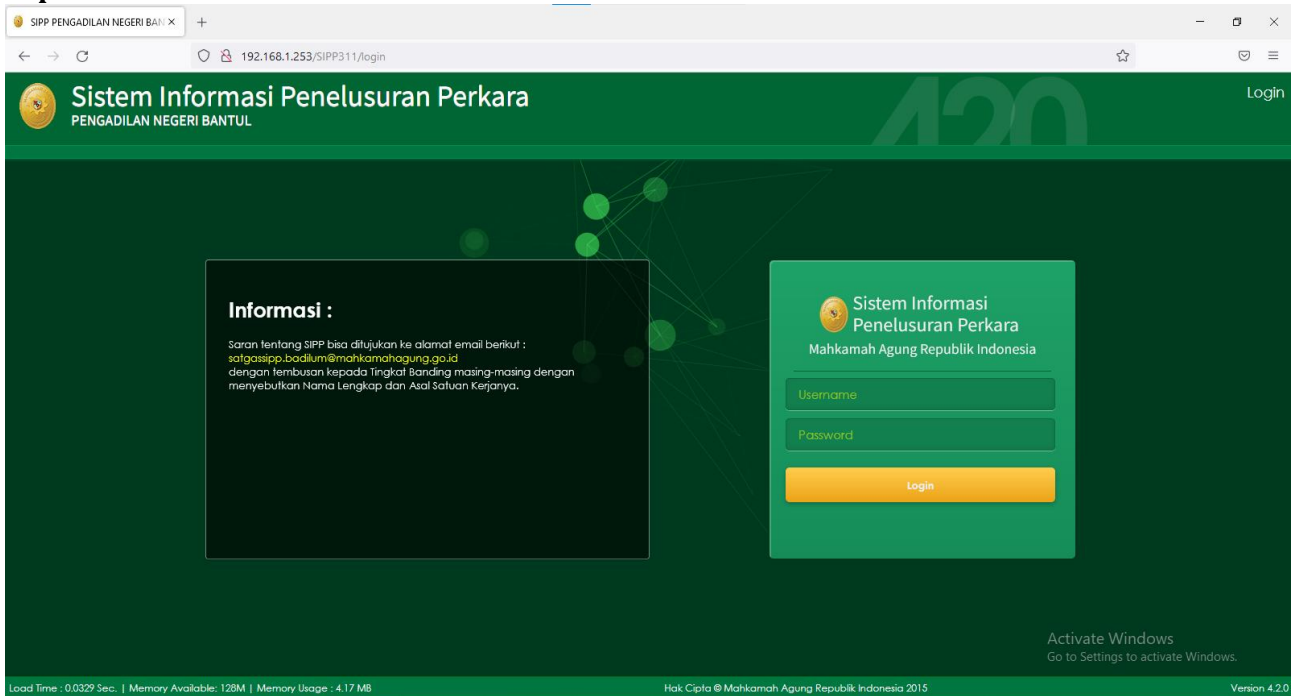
SIPP PENGADILAN NEGERI BAN ×
+
192.168.1.253/SIPP311/login

Sistem Informasi Penelusuran Perkara
PENGADILAN NEGERI BANTUL

Login

420

Informasi :

Saran tentang SIPP bisa ditujukan ke alamat email berikut :
satgassipp.badilum@mahkamahagung.go.id
dengan tembusan kepada Tingkat Banding masing-masing dengan menyebutkan Nama Lengkap dan Asal Satuan Kerjanya.

Sistem Informasi Penelusuran Perkara
Mahkamah Agung Republik Indonesia

Username
Password
Login

Activate Windows
Go to Settings to activate Windows.

Load Time : 0.0329 Sec. | Memory Available: 128M | Memory Usage : 4.17 MB
Hak Cipta © Mahkamah Agung Republik Indonesia 2015
Version 4.2.0